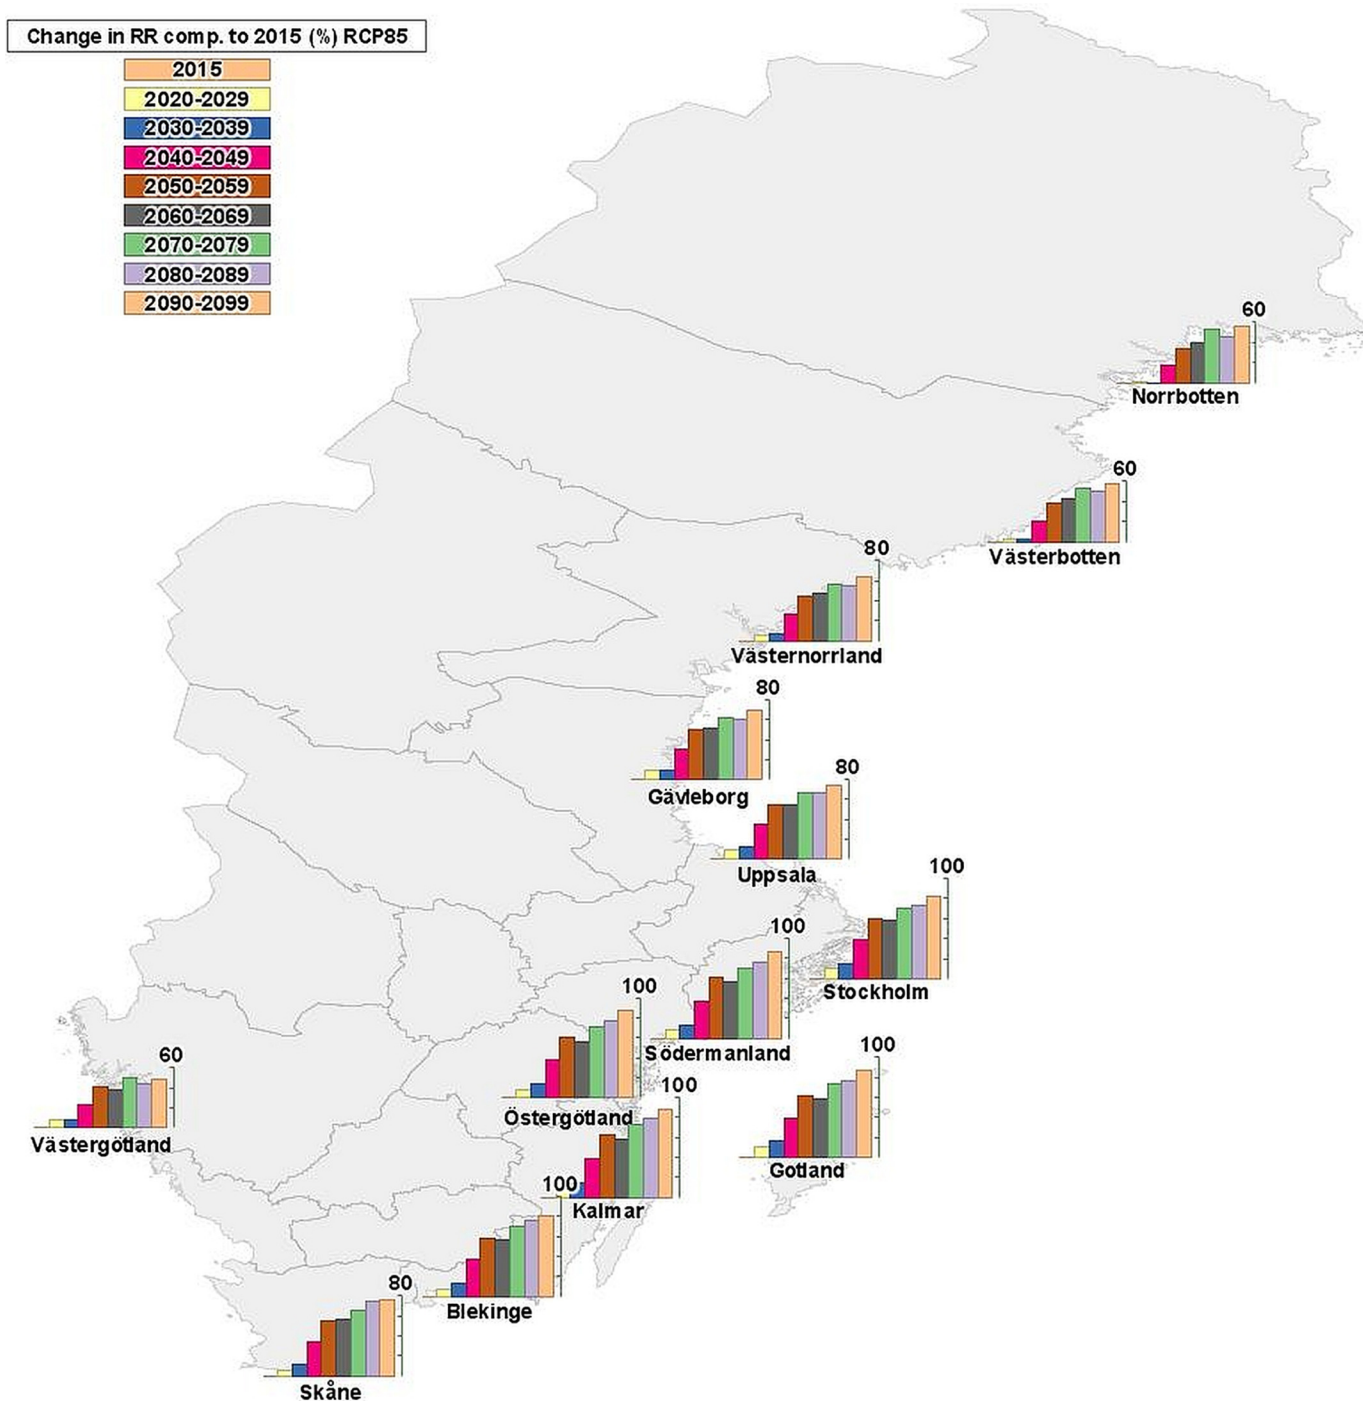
Change in RR comp. to 2015 (%) RCP85

2015
2020-2029
2030-2039
2040-2049
2050-2059
2060-2069
2070-2079
2080-2089
2090-2099

60
Norrbotten

60
Västerbotten

80
Västernorrland

80
Gävleborg

80
Uppsala

100
Stockholm

100
Södermanland

100
Östergötland

60
Västergötland

100
Gotland

100
Kalmar

100
Blekinge

80
Skåne